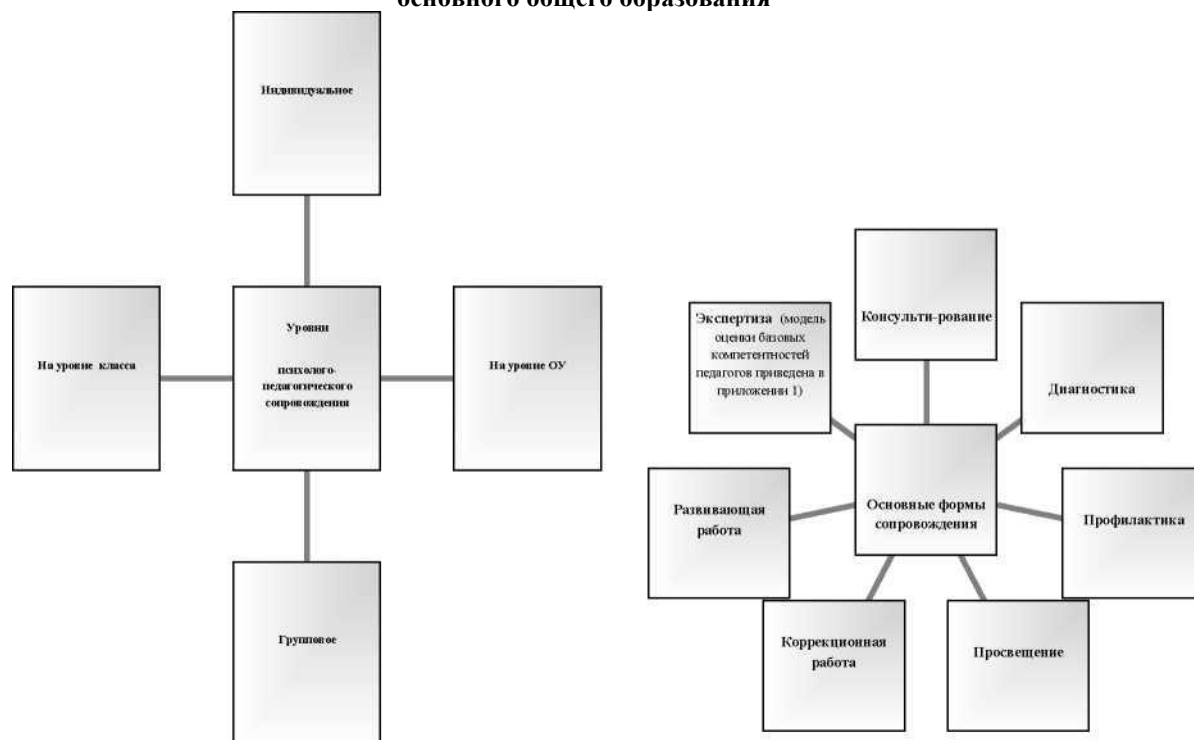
основного общего образования

Индивидуальное

На уровне класса

Уровни психолого-педагогического сопровождения

На уровне ОУ

Групповое

Экспертиза (модель оценки базовых компетентностей педагогов приведена в приложении 1)

Консульти-рование

Диагностика

Развивающая работа

Основные формы сопровождения

Профилактика

Коррекционная работа

Просвещение